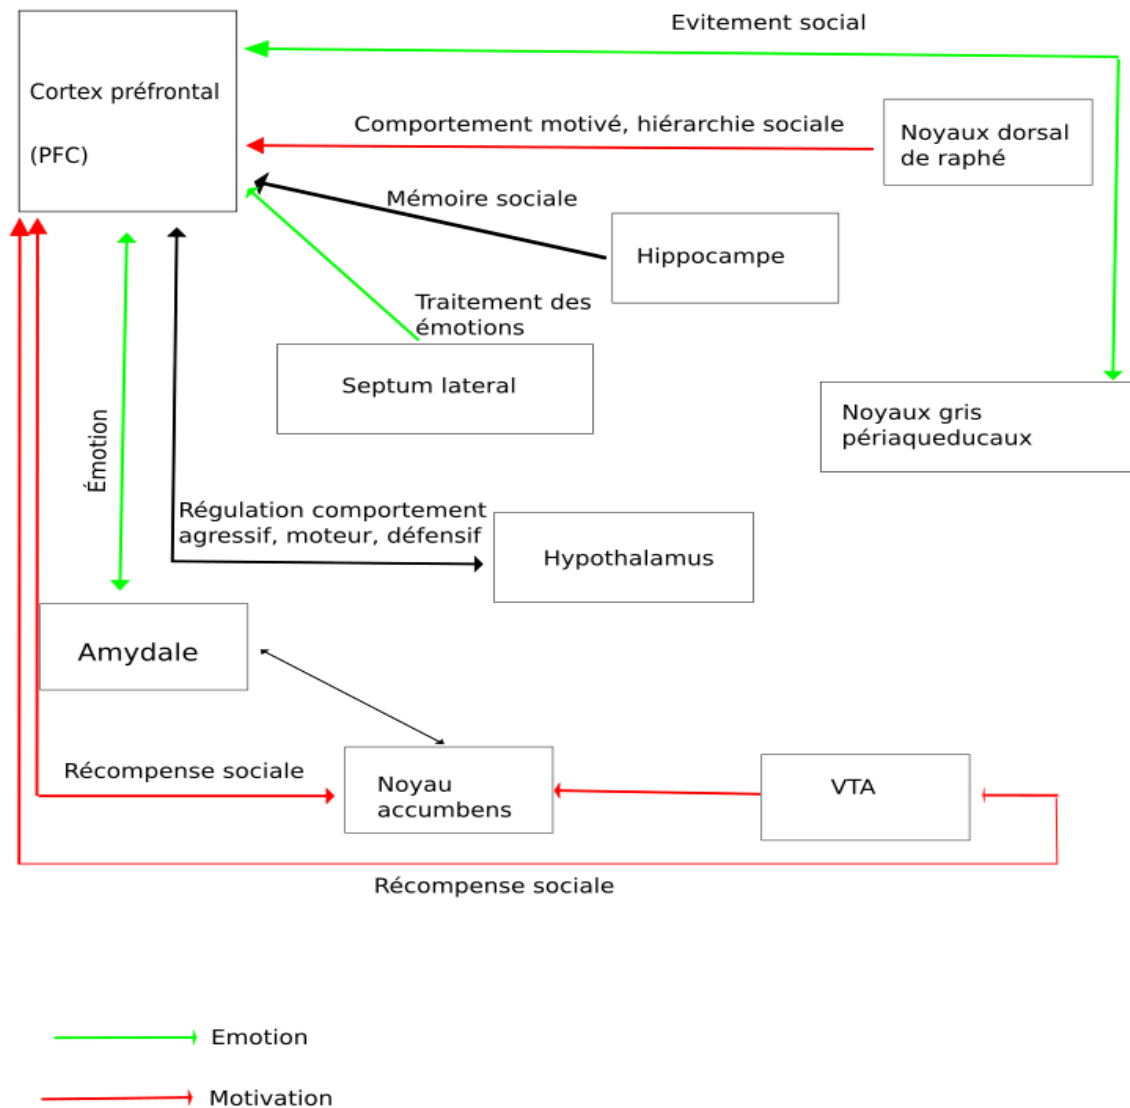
Evitement social

Cortex préfrontal

(PFC)

Comportement motivé, hiérarchie sociale

Noyaux dorsal de raphé

Mémoire sociale

Hippocampe

Traitement des émotions

Septum lateral

Noyaux gris périaqueducaux

Émotion

Régulation comportement agressif, moteur, défensif

Hypothalamus

Amydale

Récompense sociale

Noyau accumbens

VTA

Récompense sociale

Emotion

Motivation